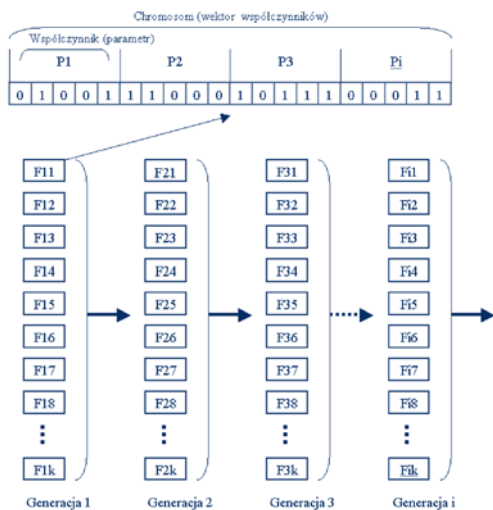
Chromosom (wektor współczynników)

Współczynnik (parametr)

| P1 | P2 | P3 | Pi |
|---|---|---|---|

| 0 | 1 | 0 | 0 | 1 | 1 | 1 | 0 | 0 | 0 | 1 | 0 | 1 | 1 | 1 | 0 | 0 | 0 | 1 | 1 |
|---|---|---|---|---|---|---|---|---|---|---|---|---|---|---|---|---|---|---|---|

F11
F12
F13
F14
F15
F16
F17
F18
⋮
F1k

Generacja 1

F21
F22
F23
F24
F25
F26
F27
F28
⋮
F2k

Generacja 2

F31
F32
F33
F34
F35
F36
F37
F38
⋮
F3k

Generacja 3

Fi1
Fi2
Fi3
Fi4
Fi5
Fi6
Fi7
Fi8
⋮
Fik

Generacja i